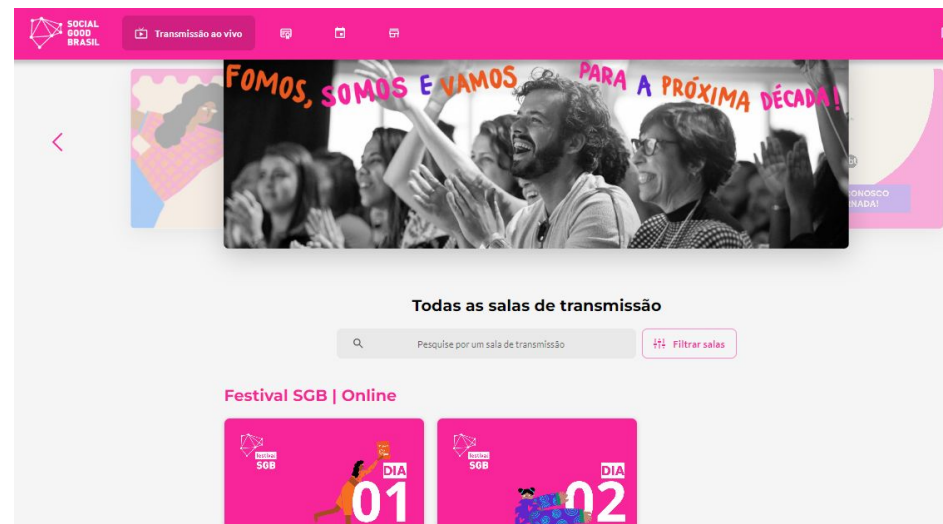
SOCIAL GOOD BRASIL

Transmissão ao vivo

FOMOS, SOMOS E VAMOS PARA A PRÓXIMA DÉCADA!

ONOSCO
NADA!

Todas as salas de transmissão

Pesquise por um sala de transmissão

Filtrar salas

Festival SGB | Online

festival SGB

DIA 01

festival SGB

DIA 02